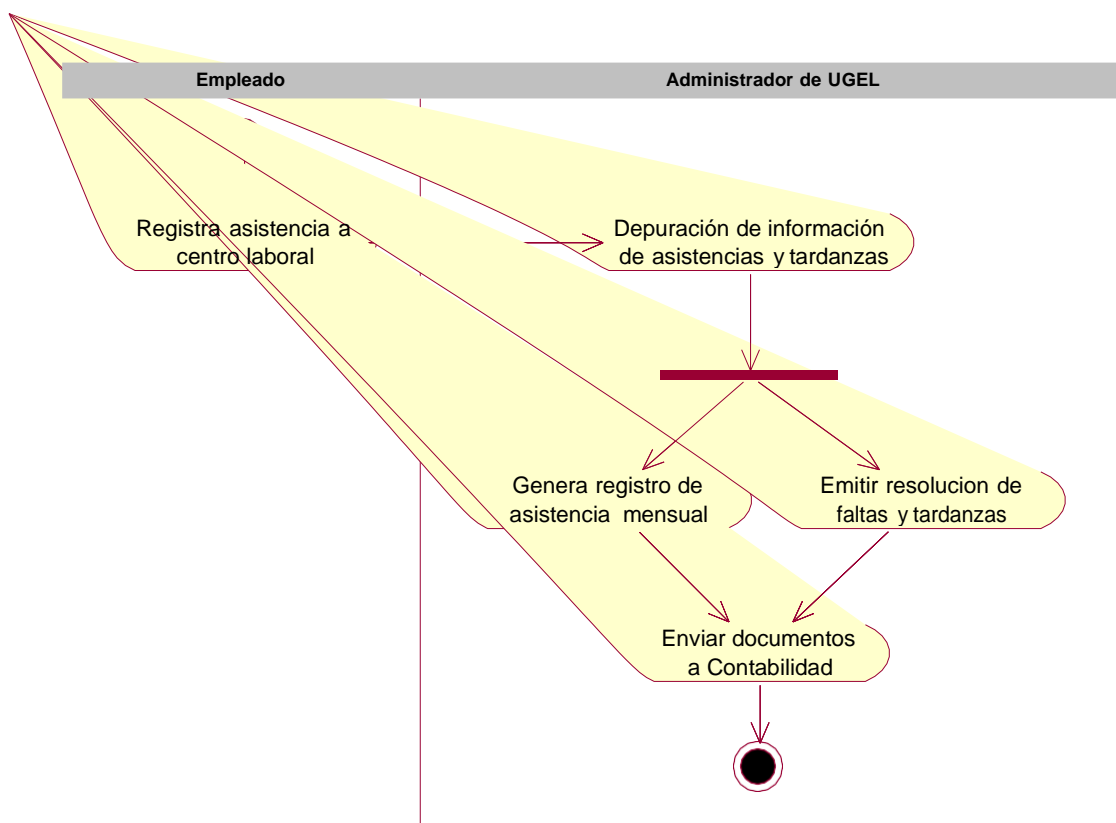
Empleado

Administrador de UGEL

Registra asistencia a centro laboral

Depuración de información de asistencias y tardanzas

Genera registro de asistencia mensual

Emitir resolucion de faltas y tardanzas

Enviar documentos a Contabilidad